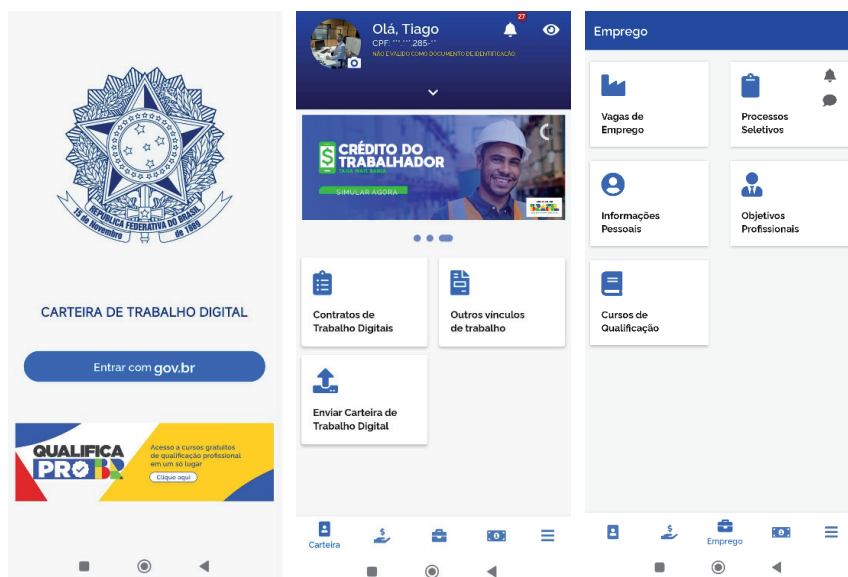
REPÚBLICA FEDERATIVA DO BRASIL
15 de Novembro de 1889

CARTEIRA DE TRABALHO DIGITAL

Entrar com gov.br

QUALIFICA PRO BR
Acesso a cursos gratuitos de qualificação profissional em um só lugar
Clique aqui

Olá, Tiago
CPF: ***.***.285-**
NÃO É VÁLIDO COMO DOCUMENTO DE IDENTIFICAÇÃO
27

CRÉDITO DO TRABALHADOR
TAXA MAIS BAIXA
SIMULAR AGORA

Contratos de Trabalho Digitais

Outros vínculos de trabalho

Enviar Carteira de Trabalho Digital

Carteira

Emprego

Vagas de Emprego

Processos Seletivos

Informações Pessoais

Objetivos Profissionais

Cursos de Qualificação

Emprego